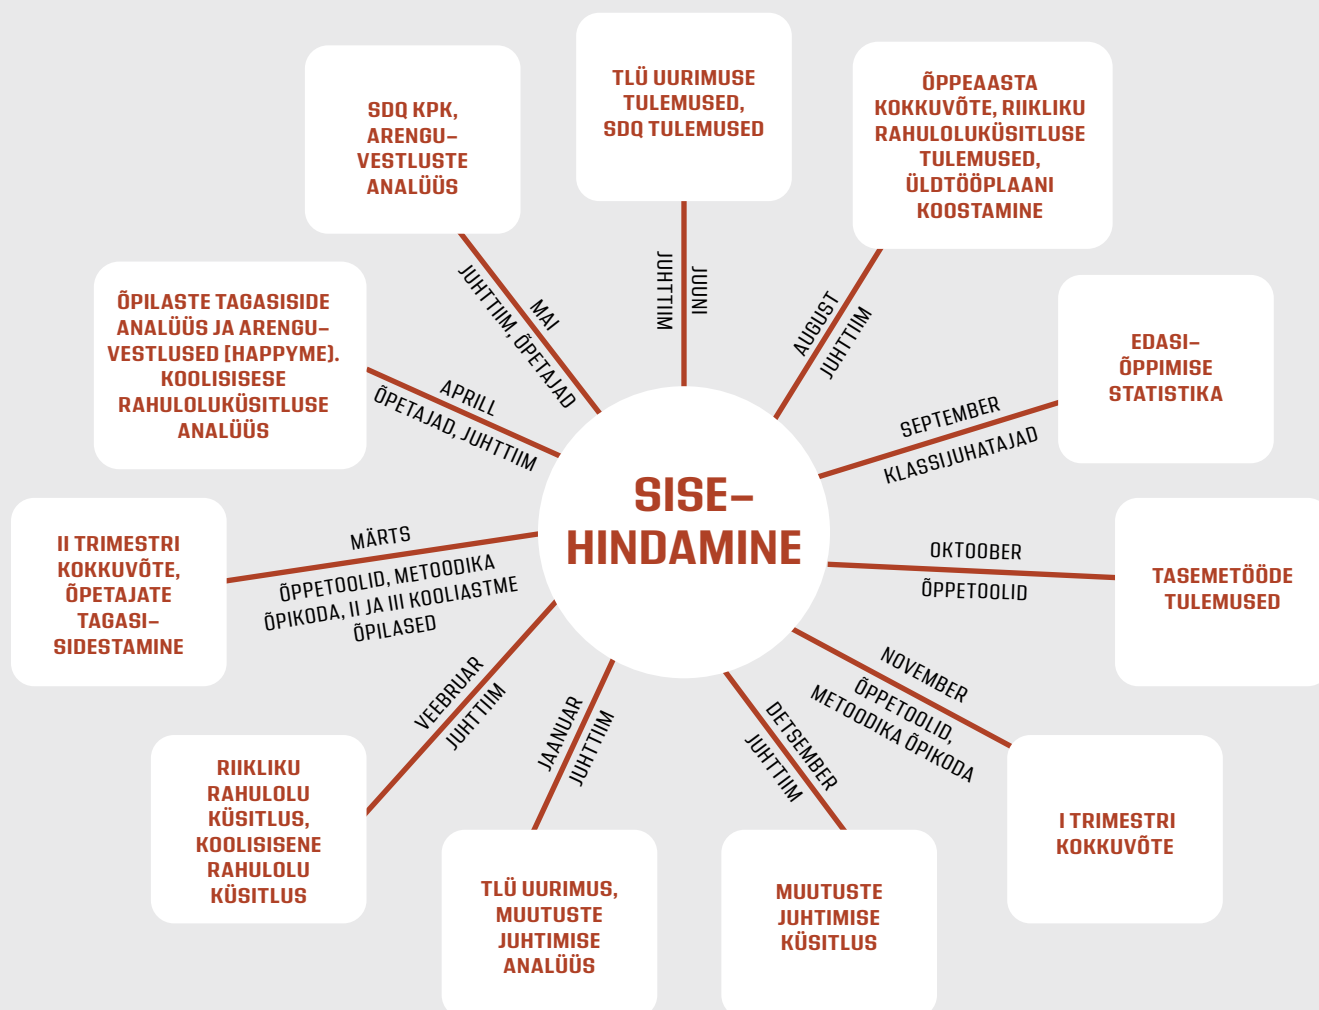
SISE-
HINDAMINE

TLÜ UURIMUSE TULEMUSED, SDQ TULEMUSED

JUUNI
JUHTTIIM

ÕPPEAASTA KOKKUVÕTE, RIIKLIKU RAHULOLUKÜSITLUSE TULEMUSED, ÜLDTÖÖPLAANI KOOSTAMINE

AUGUST
JUHTTIIM

EDASI-
ÕPPIMISE STATISTIKA

SEPTEMBER
KLASSIJUHATAJAD

TASEMETÖÖDE TULEMUSED

OKTOOBER
ÕPPETOOLID

I TRIMESTRI KOKKUVÕTE

NOVEMBER
ÕPPETOOLID, METOODIKA ÕPIKODA

MUUTUSTE JUHTIMISE KÜSITLUS

DETSEMBER
JUHTTIIM

TLÜ UURIMUS, MUUTUSTE JUHTIMISE ANALÜÜS

JAANUAR
JUHTTIIM

RIIKLIKU RAHULOLU KÜSITLUS, KOOLISISENE RAHULOLU KÜSITLUS

VEEBRUAR
JUHTTIIM

II TRIMESTRI KOKKUVÕTE, ÕPETAJATE TAGASI-
SIDESTAMINE

MÄRTS
ÕPPETOOLID, METOODIKA ÕPIKODA, II JA III KOOLIASTME ÕPILASED

ÕPILASTE TAGASISIDE ANALÜÜS JA ARENGU-
VESTLUSED (HAPPYME). KOOLISISESE RAHULOLUKÜSITLUSE ANALÜÜS

APRILL
ÕPETAJAD, JUHTTIIM

SDQ KPK, ARENGU-
VESTLUSTE ANALÜÜS

MAI
JUHTTIIM, ÕPETAJAD